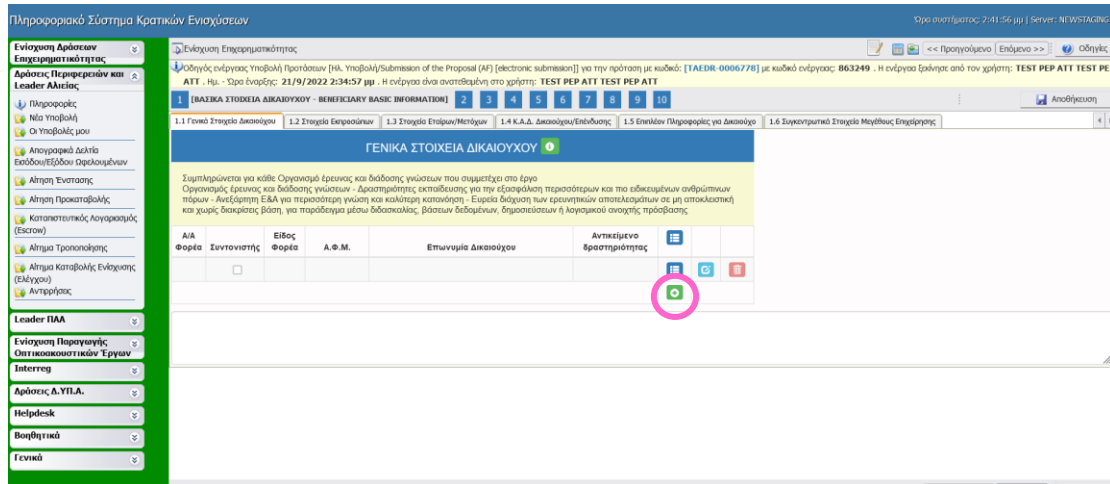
Πληροφοριακό Σύστημα Κρατικών Ενισχύσεων

Ώρα συστήματος: 2:41:56 μμ | Server: NEWSTAGING

Ενίσχυση Δράσεων Επιχειρηματικότητας

Δράσεις Περιφερειών και Leader Αλιείας

Πληροφορίες
Νέα Υποβολή
Οι Υποβολές μου
Απογραφικά Δελτία Εισόδου/Εξόδου Ωφελουμένων
Αίτηση Ένταξης
Αίτηση Προκαταβολής
Καταπιστευτικός Λογαριασμός (Escrow)
Αίτημα Τροποποίησης
Αίτημα Καταβολής Ενίσχυσης (Ελέγχου)
Αντιρρήσεις

Leader ΠΑΑ
Ενίσχυση Παραγωγής Οπτικοακουστικών Έργων
Interreg
Δράσεις Δ.ΥΠ.Α.
Helpdesk
Βοηθητικά
Γενικά

Ενίσχυση Επιχειρηματικότητας

<< Προηγούμενο | Επόμενο >> | Οδηγίες

Οδηγός ενέργειας Υποβολή Προτάσεων [ΗΛ. Υποβολή/Submission of the Proposal (AF) [electronic submission]] για την πρόταση με κωδικό: [TAEDR-0006778] με κωδικό ενέργειας: 863249 . Η ενέργεια ξεκίνησε από τον χρήστη: TEST PEP ATT TEST PEP ATT . Ημ. - Ώρα έναρξης: 21/9/2022 2:34:57 μμ . Η ενέργεια είναι ανατεθειμένη στο χρήστη: TEST PEP ATT TEST PEP ATT

1 [ΒΑΣΙΚΑ ΣΤΟΙΧΕΙΑ ΔΙΚΑΙΟΥΧΟΥ - BENEFICIARY BASIC INFORMATION] 2 3 4 5 6 7 8 9 10

Αποθήκευση

1.1 Γενικά Στοιχεία Δικαιούχου | 1.2 Στοιχεία Εκπροσώπων | 1.3 Στοιχεία Εταίρων/Μετόχων | 1.4 Κ.Α.Δ. Δικαιούχου/Επένδυσης | 1.5 Επιπλέον Πληροφορίες για Δικαιούχο | 1.6 Συγκεντρωτικά Στοιχεία Μεγέθους Επιχείρησης

ΓΕΝΙΚΑ ΣΤΟΙΧΕΙΑ ΔΙΚΑΙΟΥΧΟΥ

Συμπληρώνεται για κάθε Οργανισμό έρευνας και διάδοσης γνώσεων που συμμετέχει στο έργο
Οργανισμός έρευνας και διάδοσης γνώσεων - Δραστηριότητες εκπαίδευσης για την εξασφάλιση περισσότερων και πιο ειδικευμένων ανθρώπινων πόρων - Ανεξάρτητη Ε&Α για περισσότερη γνώση και καλύτερη κατανόηση - Ευρεία διάχυση των ερευνητικών αποτελεσμάτων σε μη αποκλειστική και χωρίς διακρίσεις βάση, για παράδειγμα μέσω διδασκαλίας, βάσεων δεδομένων, δημοσιεύσεων ή λογισμικού ανοιχτής πρόσβασης

| Α/Α Φορέα | Συντονιστής | Είδος Φορέα | Α.Φ.Μ. | Επωνυμία Δικαιούχου | Αντικείμενο δραστηριότητας |
|---|---|---|---|---|---|
| | ☐ | | | | |